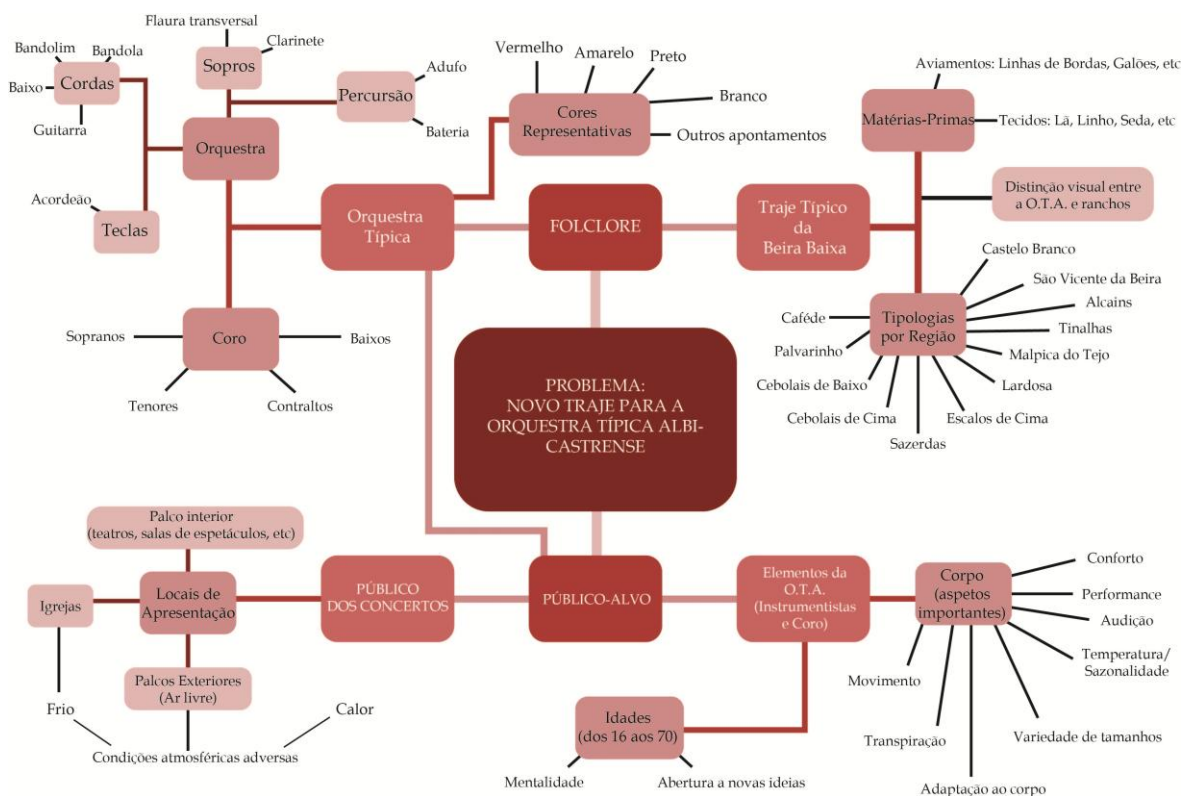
Flaura transversal
Bandolim
Bandola
Clarinete
Baixo
Cordas
Sopros
Adufo
Percursão
Guitarra
Bateria
Orquestra
Acordeão
Teclas
Vermelho
Amarelo
Preto
Cores Representativas
Branco
Outros apontamentos
Aviamentos: Linhas de Bordas, Galões, etc
Matérias-Primas
Tecidos: Lã, Linho, Seda, etc
Distinção visual entre a O.T.A. e ranchos
Orquestra Típica
FOLCLORE
Traje Típico da Beira Baixa
Castelo Branco
São Vicente da Beira
Alcains
Cafède
Tipologias por Região
Tinalhas
Palvarinho
Malpica do Tejo
Cebolais de Baixo
Lardosa
Cebolais de Cima
Escalos de Cima
Sazerdas
Sopranos
Coro
Baixos
Tenores
Contraltos
PROBLEMA: NOVO TRAJE PARA A ORQUESTRA TÍPICA ALBI-CASTRENSE
Palco interior (teatros, salas de espetáculos, etc)
Igrejas
Locais de Apresentação
PÚBLICO DOS CONCERTOS
PÚBLICO-ALVO
Elementos da O.T.A. (Instrumentistas e Coro)
Corpo (aspetos importantes)
Conforto
Performance
Audição
Temperatura/ Sazonalidade
Palcos Exteriores (Ar livre)
Movimento
Frio
Calor
Condições atmosféricas adversas
Idades (dos 16 aos 70)
Transpiração
Variedade de tamanhos
Mentalidade
Abertura a novas ideias
Adaptação ao corpo